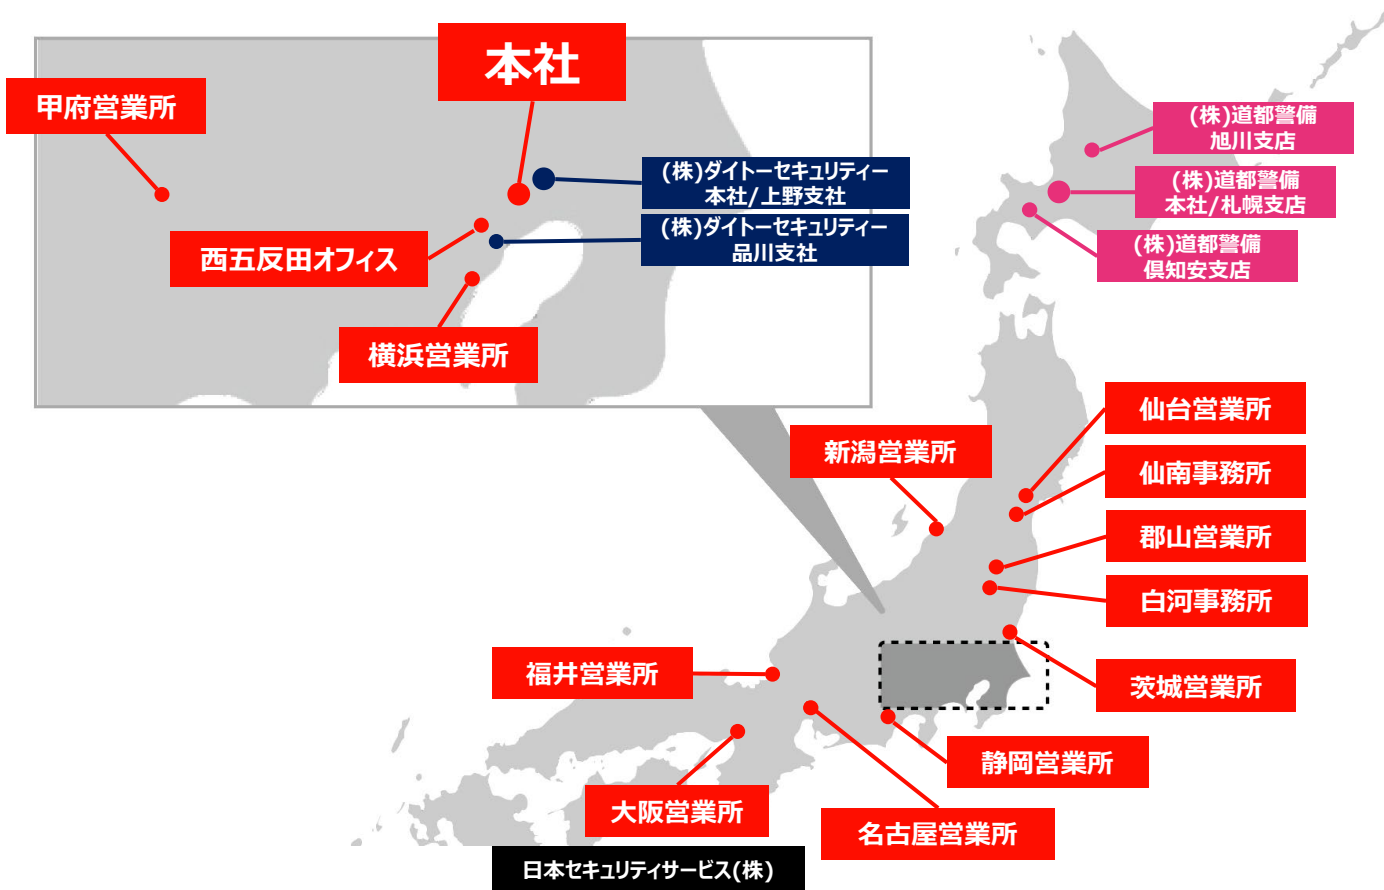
本社

甲府営業所

(株)ダイトーセキュリティー本社/上野支社

(株)ダイトーセキュリティー品川支社

西五反田オフィス

横浜営業所

(株)道都警備旭川支店

(株)道都警備本社/札幌支店

(株)道都警備倶知安支店

仙台営業所

新潟営業所

仙南事務所

郡山営業所

白河事務所

茨城営業所

福井営業所

静岡営業所

大阪営業所

名古屋営業所

日本セキュリティサービス(株)